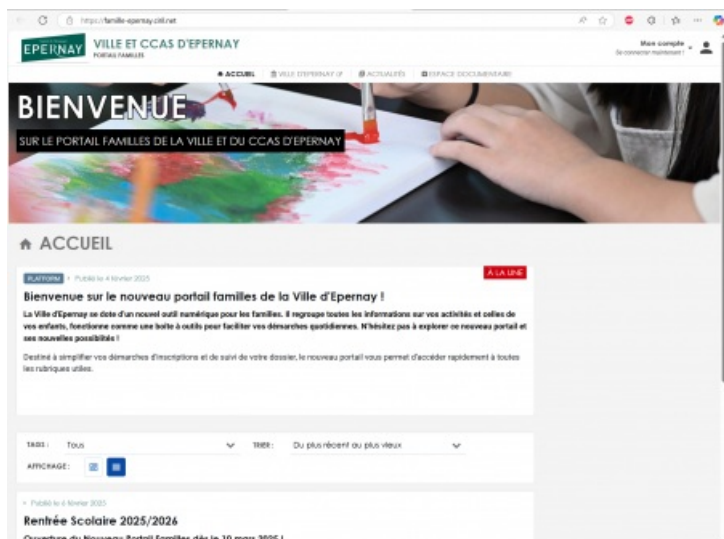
https://famille-epernay.ciril.net

EPERNAY

VILLE ET CCAS D'EPERNAY
PORTAIL FAMILLES

Mon compte
Se connecter maintenant

ACCUEIL  VILLE D'EPERNAY  ACTUALITÉS  ESPACE DOCUMENTAIRE

BIENVENUE
SUR LE PORTAIL FAMILLES DE LA VILLE ET DU CCAS D'EPERNAY

ACCUEIL

PLATEFORM • Publié le 4 février 2025

À LA UNE

Bienvenue sur le nouveau portail familles de la Ville d'Epernay !

La Ville d'Epernay se dote d'un nouvel outil numérique pour les familles. Il regroupe toutes les informations sur vos activités et celles de vos enfants, fonctionne comme une boîte à outils pour faciliter vos démarches quotidiennes. N'hésitez pas à explorer ce nouveau portail et ses nouvelles possibilités !

Destiné à simplifier vos démarches d'inscriptions et de suivi de votre dossier, le nouveau portail vous permet d'accéder rapidement à toutes les rubriques utiles.

TAGS : Tous
TRIER : Du plus récent au plus vieux
AFFICHAGE :

• Publié le 4 février 2025

Rentrée Scolaire 2025/2026

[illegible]